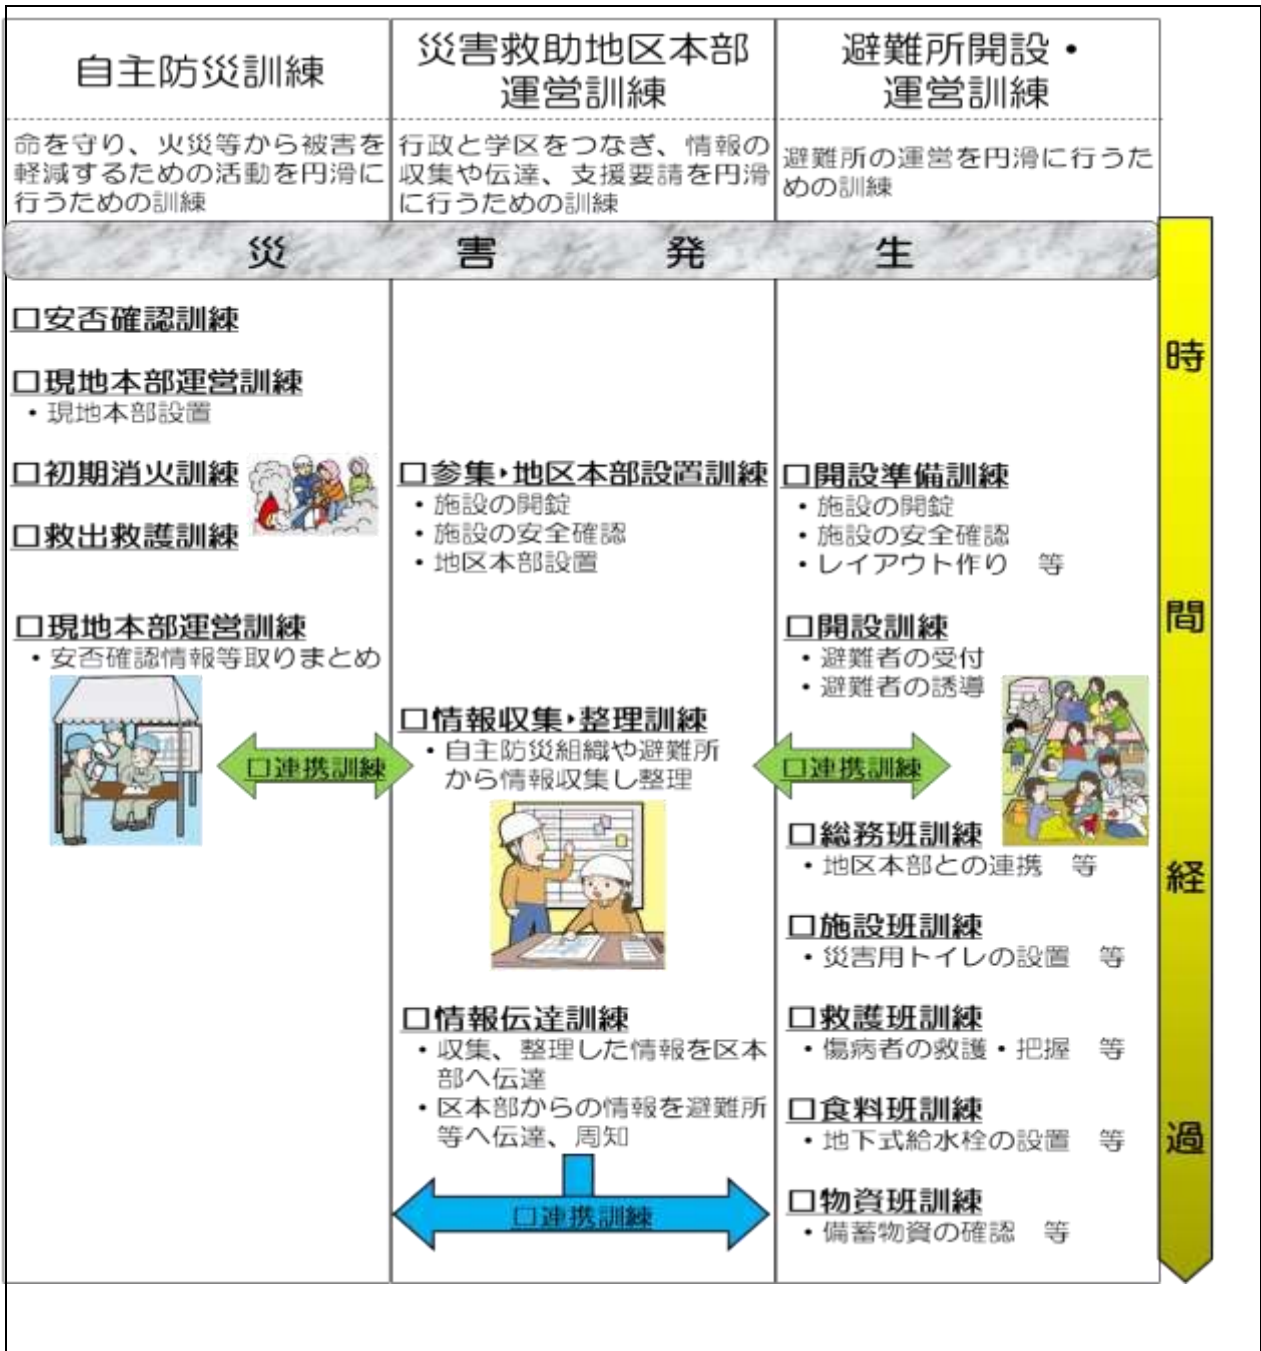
| 自主防災訓練 | 災害救助地区本部運営訓練 | 避難所開設・運営訓練 |
|---|---|---|
| 命を守り、火災等から被害を軽減するための活動を円滑に行うための訓練 | 行政と学区をつなぎ、情報の収集や伝達、支援要請を円滑に行うための訓練 | 避難所の運営を円滑に行うための訓練 |

災　害　発　生

□安否確認訓練

□現地本部運営訓練
・現地本部設置

□初期消火訓練

□救出救護訓練

□現地本部運営訓練
・安否確認情報等取りまとめ

□連携訓練

□参集・地区本部設置訓練
・施設の開錠
・施設の安全確認
・地区本部設置

□情報収集・整理訓練
・自主防災組織や避難所から情報収集し整理

□情報伝達訓練
・収集、整理した情報を区本部へ伝達
・区本部からの情報を避難所等へ伝達、周知

□連携訓練

□開設準備訓練
・施設の開錠
・施設の安全確認
・レイアウト作り　等

□開設訓練
・避難者の受付
・避難者の誘導

□連携訓練

□総務班訓練
・地区本部との連携　等

□施設班訓練
・災害用トイレの設置　等

□救護班訓練
・傷病者の救護・把握　等

□食料班訓練
・地下式給水栓の設置　等

□物資班訓練
・備蓄物資の確認　等

時間経過